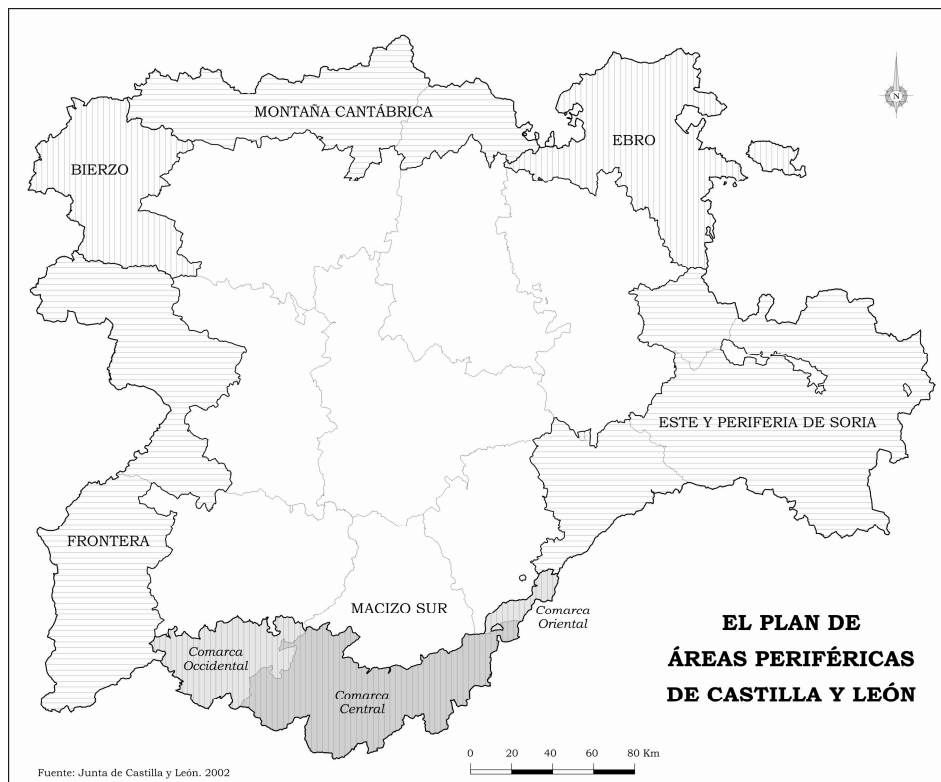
N

MONTAÑA CANTÁBRICA

EBRO

BIERZO

ESTE Y PERIFERIA DE SORIA

FRONTERA

MACIZO SUR

Comarca Oriental

Comarca Occidental

Comarca Central

EL PLAN DE ÁREAS PERIFÉRICAS DE CASTILLA Y LEÓN

0 20 40 60 80 Km

Fuente: Junta de Castilla y León. 2002